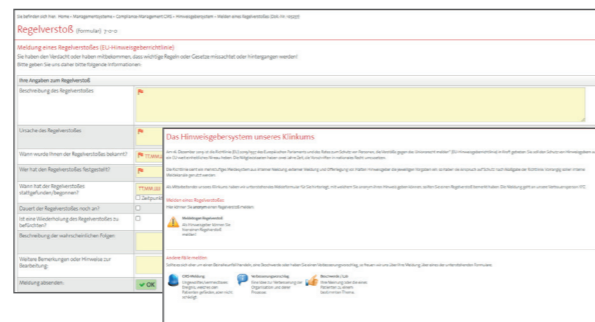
Sie befinden sich hier: Home › Managementsysteme › Compliance-Management (CMS) › Hinweisgebersystem › Melden eines Regelverstoßes (Edit-Nr. 165550)

Regelverstoß (Formular) 7-0-0

Meldung eines Regelverstoßes (EU-Hinweisgeberrichtlinie)

Sie haben den Verdacht oder haben mitbekommen, dass wichtige Regeln oder Gesetze missachtet oder hintergangen werden?
Bitte geben Sie uns daher bitte folgende Informationen:

Ihre Angaben zum Regelverstoß

| | |
|---|---|
| Beschreibung des Regelverstoßes | |
| Ursache des Regelverstoßes | |
| Wann wurde Ihnen der Regelverstoß bekannt? | TT.MM.JJJJ |
| Wer hat den Regelverstoß festgestellt? | |
| Wann hat der Regelverstoß stattgefunden/begonnen? | TT.MM.JJJJ<br>Zeitpunkt |
| Dauert der Regelverstoß noch an? | |
| Ist eine Wiederholung des Regelverstoßes zu befürchten? | |
| Beschreibung der wahrscheinlichen Folgen: | |
| Weitere Bemerkungen oder Hinweise zur Bearbeitung: | |
| Meldung absenden: | OK |

Das Hinweisgebersystem unseres Klinkums

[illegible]

Melden eines Regelverstoßes

Hier können Sie anonym einen Regelverstoß melden:

Meldebogen Regelverstoß
Als Hinweisgeber können Sie hier einen Regelverstoß melden

Andere Rückmeldungen

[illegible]

CIRS-Meldung
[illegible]

Verbesserungsvorschlag
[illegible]

Beschwerde / Lob
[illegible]